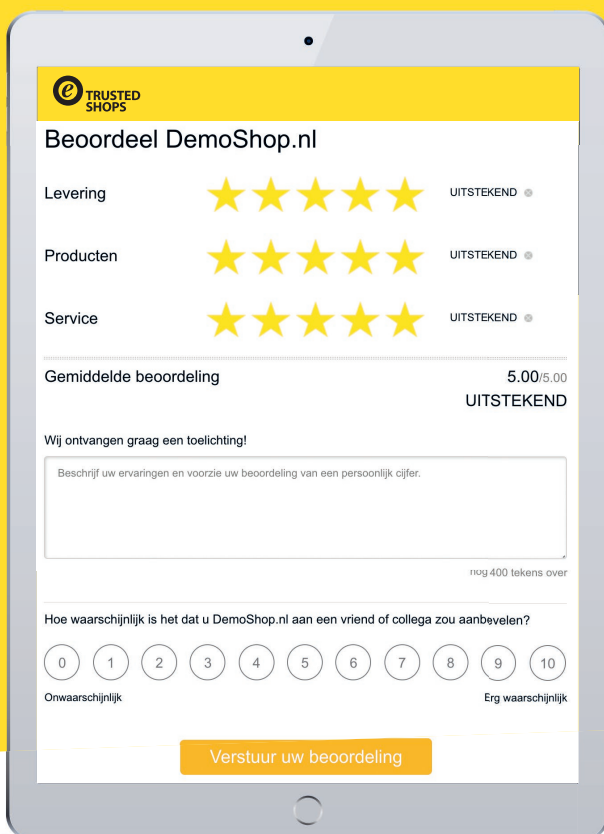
e TRUSTED SHOPS

Beoordeel DemoShop.nl

Levering UITSTEKEND

Producten UITSTEKEND

Service UITSTEKEND

Gemiddelde beoordeling 5.00/5.00 UITSTEKEND

Wij ontvangen graag een toelichting!

Beschrijf uw ervaringen en voorzie uw beoordeling van een persoonlijk cijfer.

nog 400 tekens over

Hoe waarschijnlijk is het dat u DemoShop.nl aan een vriend of collega zou aanbevelen?

0 1 2 3 4 5 6 7 8 9 10

Onwaarschijnlijk

Erg waarschijnlijk

Verstuur uw beoordeling